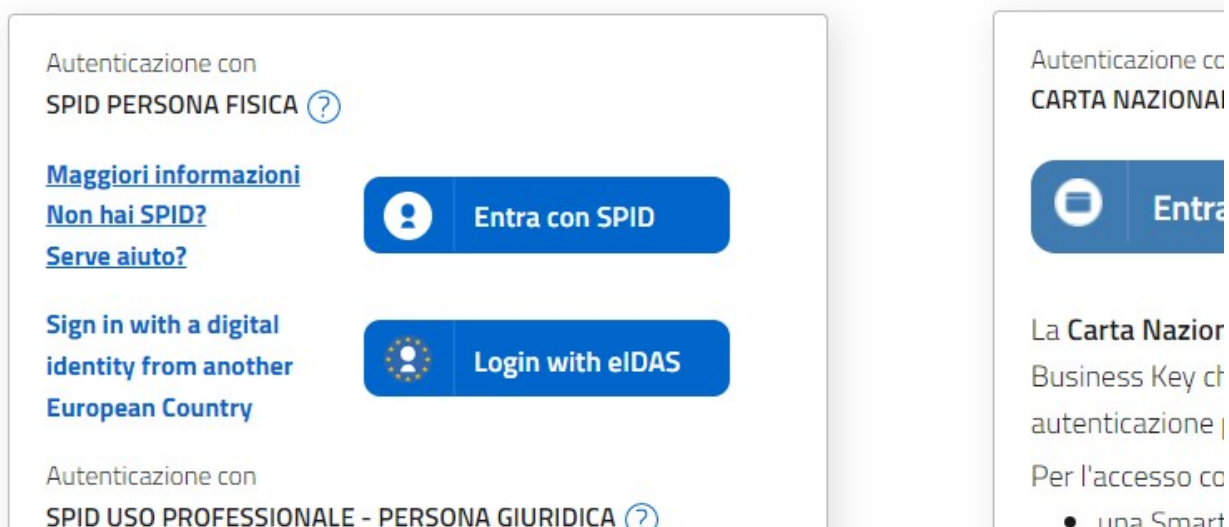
Autenticazione con
SPID PERSONA FISICA ?

Maggiori informazioni
Non hai SPID?
Serve aiuto?

Entra con SPID

Sign in with a digital identity from another European Country

Login with eIDAS

Autenticazione con
SPID USO PROFESSIONALE - PERSONA GIURIDICA ?

Autenticazione co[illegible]
CARTA NAZIONA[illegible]

Entra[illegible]

La Carta Nazio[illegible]
Business Key c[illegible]
autenticazione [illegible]
Per l'accesso c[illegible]

• una Smar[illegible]